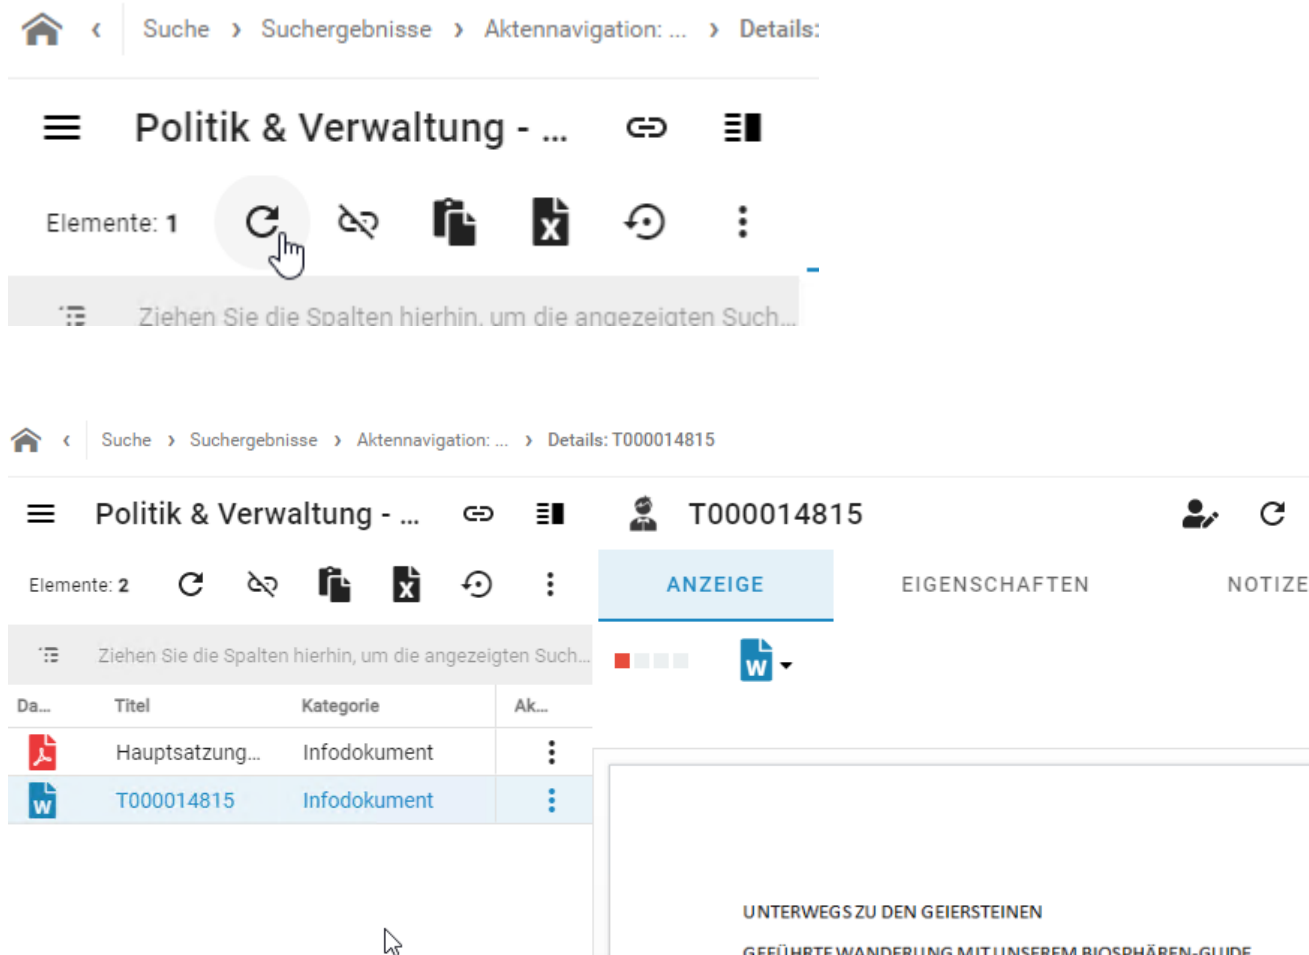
Suche › Suchergebnisse › Aktennavigation: ... › Details:

Politik & Verwaltung - ...

Elemente: 1

Ziehen Sie die Spalten hierhin, um die angezeigten Such...

Suche › Suchergebnisse › Aktennavigation: ... › Details: T000014815

Politik & Verwaltung - ...

Elemente: 2

Ziehen Sie die Spalten hierhin, um die angezeigten Such...

| Da... | Titel | Kategorie | Ak... |
|---|---|---|---|
| | Hauptsatzung... | Infodokument | |
| | T000014815 | Infodokument | |

T000014815

ANZEIGE EIGENSCHAFTEN NOTIZE

UNTERWEGS ZU DEN GEIERSTEINEN

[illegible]